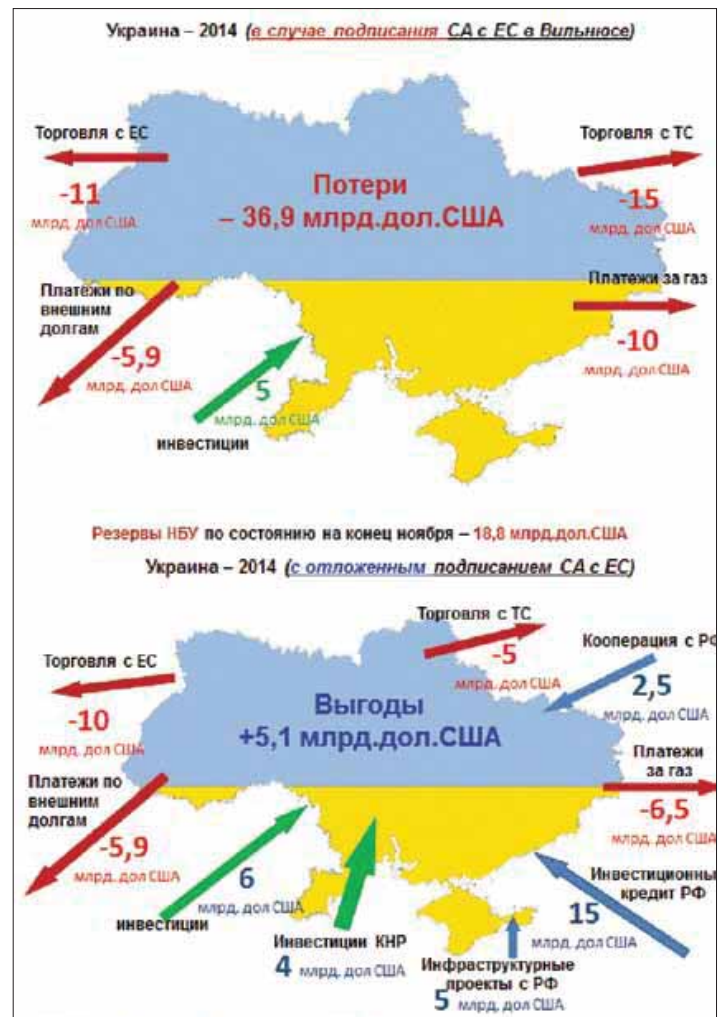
Украина – 2014 (в случае подписания СА с ЕС в Вильнюсе)

Торговля с ЕС
-11
млрд. дол США

Потери
– 36,9 млрд.дол.США

Торговля с ТС
-15
млрд. дол США

Платежи по внешним долгам
-5,9
млрд. дол США

5
млрд. дол США
инвестиции

Платежи за газ
-10
млрд. дол США

Резервы НБУ по состоянию на конец ноября – 18,8 млрд.дол.США

Украина – 2014 (с отложенным подписанием СА с ЕС)

Торговля с ТС
-5
млрд. дол США

Кооперация с РФ
2,5
млрд. дол США

Торговля с ЕС
-10
млрд. дол США

Выгоды
+5,1 млрд.дол.США

Платежи за газ
-6,5
млрд. дол США

Платежи по внешним долгам
-5,9
млрд. дол США

6
млрд. дол США
инвестиции

Инвестиции КНР
4 млрд. дол США

Инвестиционны кредит РФ
15
млрд. дол США

Инфраструктурные проекты с РФ
5 млрд. дол США